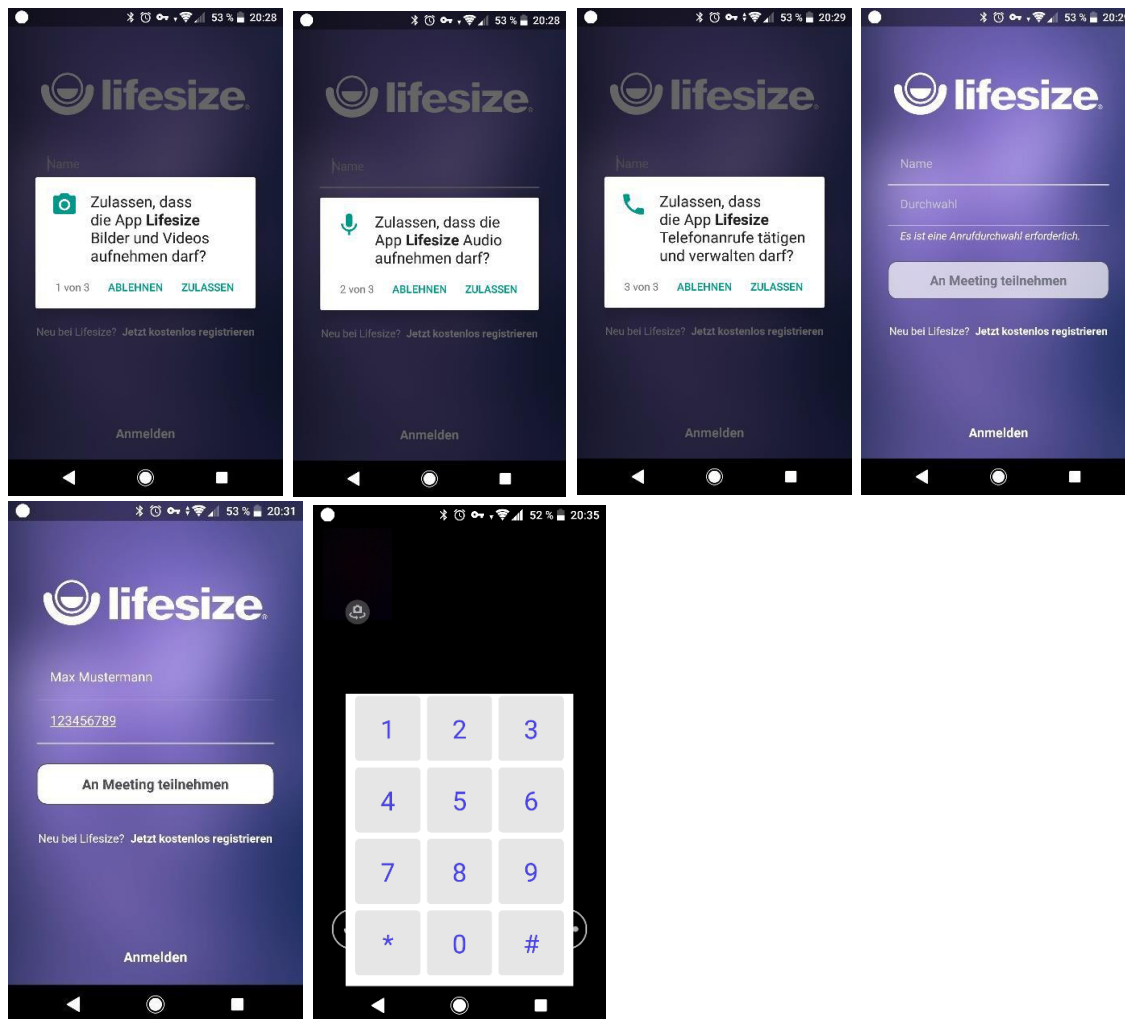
53 % 20:28

lifesize

Name

Zulassen, dass die App **Lifesize** Bilder und Videos aufnehmen darf?

1 von 3 ABLEHNEN ZULASSEN

Neu bei Lifesize? Jetzt kostenlos registrieren

Anmelden

53 % 20:28

lifesize

Name

Zulassen, dass die App **Lifesize** Audio aufnehmen darf?

2 von 3 ABLEHNEN ZULASSEN

Neu bei Lifesize? Jetzt kostenlos registrieren

Anmelden

53 % 20:29

lifesize

Name

Zulassen, dass die App **Lifesize** Telefonanrufe tätigen und verwalten darf?

3 von 3 ABLEHNEN ZULASSEN

Neu bei Lifesize? Jetzt kostenlos registrieren

Anmelden

53 % 20:2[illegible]

lifesize

Name

Durchwahl

Es ist eine Anrufdurchwahl erforderlich.

An Meeting teilnehmen

Neu bei Lifesize? Jetzt kostenlos registrieren

Anmelden

53 % 20:31

lifesize

Max Mustermann

123456789

An Meeting teilnehmen

Neu bei Lifesize? Jetzt kostenlos registrieren

Anmelden

52 % 20:35

| 1 | 2 | 3 |
|---|---|---|
| 4 | 5 | 6 |
| 7 | 8 | 9 |
| * | 0 | # |